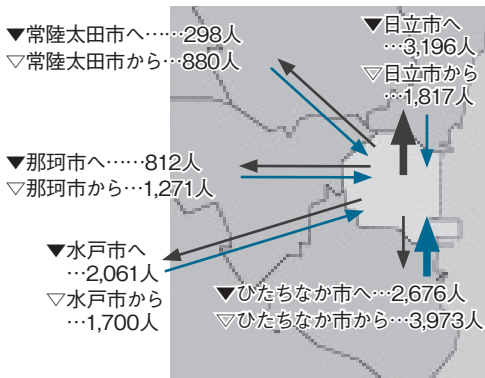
▼常陸太田市へ……298人
▽常陸太田市から…880人

▼日立市へ
…3,196人
▽日立市から
…1,817人

▼那珂市へ……812人
▽那珂市から…1,271人

▼水戸市へ
…2,061人
▽水戸市から
…1,700人

▼ひたちなか市へ…2,676人
▽ひたちなか市から…3,973人